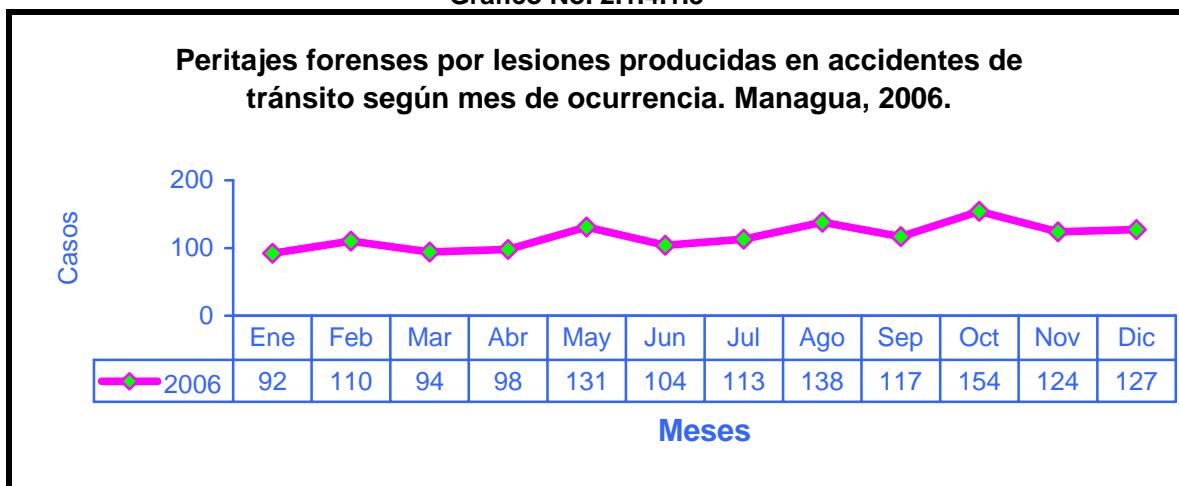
Gráfico No. 2.1.4.1.3

Peritajes forenses por lesiones producidas en accidentes de tránsito según mes de ocurrencia. Managua, 2006.

200
100
0
Casos

| | Ene | Feb | Mar | Abr | May | Jun | Jul | Ago | Sep | Oct | Nov | Dic |
|---|---|---|---|---|---|---|---|---|---|---|---|---|
| 2006 | 92 | 110 | 94 | 98 | 131 | 104 | 113 | 138 | 117 | 154 | 124 | 127 |

Meses